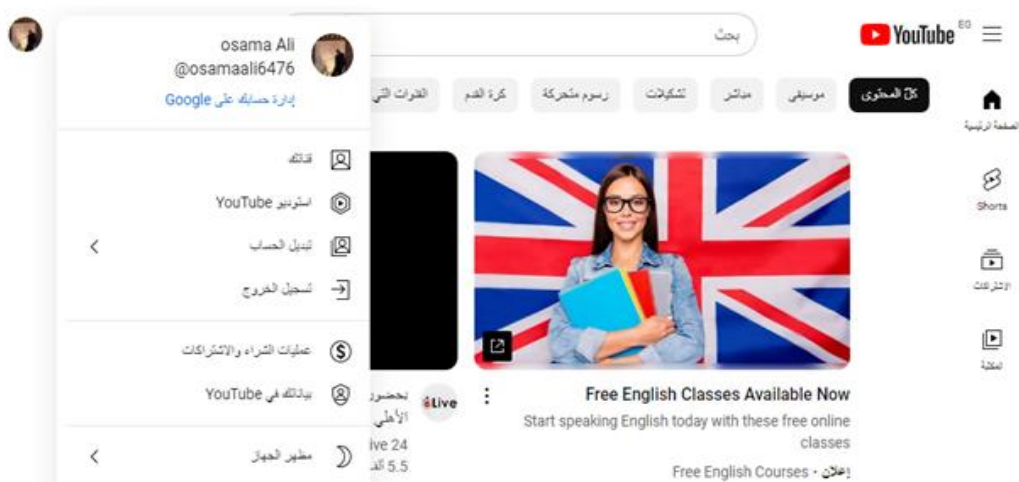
osama Ali
@osamaali6476
إدارة حسابك على Google

قناتك
استوديو YouTube
تبديل الحساب
تسجيل الخروج

عمليات الشراء والاشتراكات
بياناتك في YouTube

مظهر الجهاز

بحث

YouTube EG

كل المحتوى
موسيقى
مباشر
تشكيلات
رسوم متحركة
كرة القدم
القدرات التي

الصفحة الرئيسية
Shorts
الاشتراكات
المكتبة

Free English Classes Available Now
Start speaking English today with these free online classes
إعلان • Free English Courses

Live
بحضور
الأهلي
ive 24
5.5 ألف